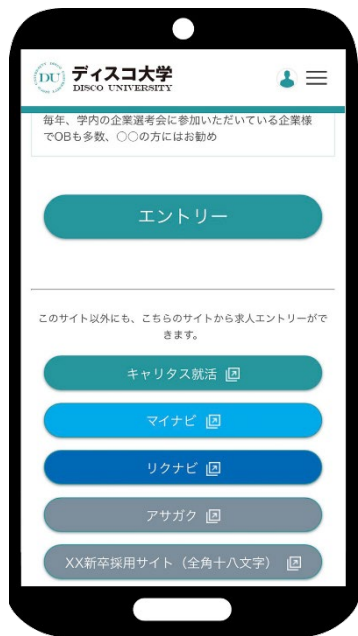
DU ディスコ大学
DISCO UNIVERSITY

毎年、学内の企業選考会に参加いただいている企業様でOBも多数、○○の方にはお勧め

エントリー

このサイト以外にも、こちらのサイトから求人エントリーができます。

キャリタス就活

マイナビ

リクナビ

アサガク

XX新卒採用サイト（全角十八文字）